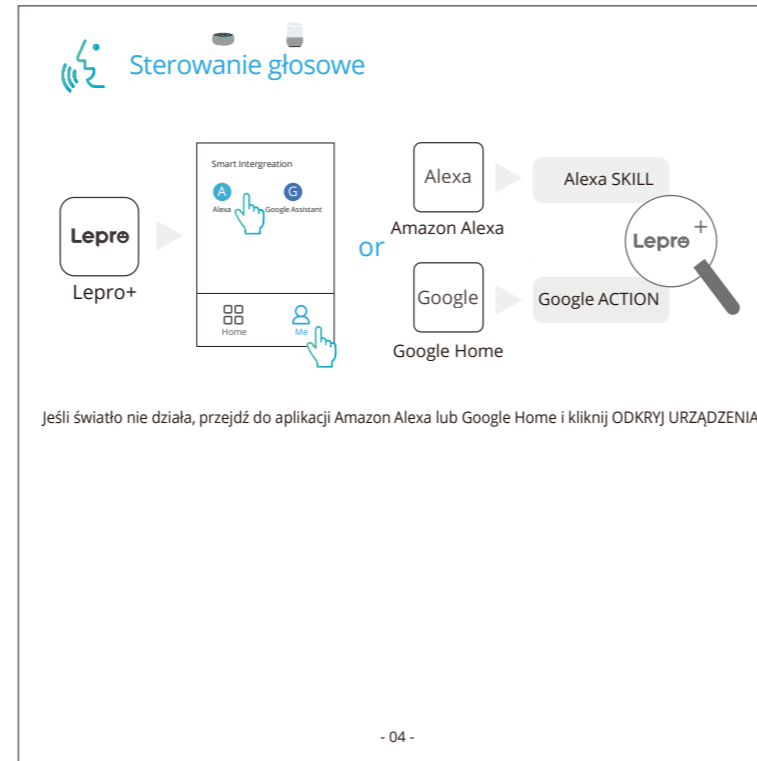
Sterowanie głosowe

Lepro

Lepro+

Smart Intergreation

A
Alexa

G
Google Assistant

Home

Me

or

Alexa
Amazon Alexa

Google
Google Home

Alexa SKILL

Google ACTION

Lepro+

Jeśli światło nie działa, przejdź do aplikacji Amazon Alexa lub Google Home i kliknij ODKRYJ URZĄDZENIA

- 04 -